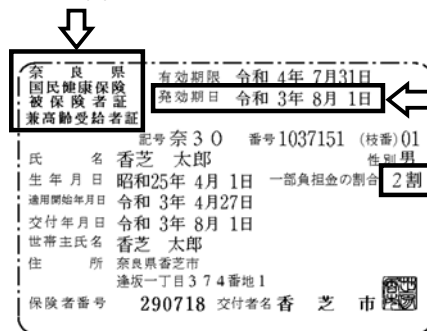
奈 良 県
国民健康保険
被保険者証
兼高齢受給者証

有効期限 令和 4年 7月31日
発効期日 令和 3年 8月 1日

記号奈３０ 番号1037151 (枝番)01

氏 名 香芝 太郎 性別男
生年月日 昭和25年 4月 1日 一部負担金の割合 2割
適用開始年月日 令和 3年 4月27日
交付年月日 令和 3年 8月 1日
世帯主氏名 香芝 太郎
住 所 奈良県香芝市
逢坂一丁目３７４番地１
保険者番号 290718 交付者名 香 芝 市 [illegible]